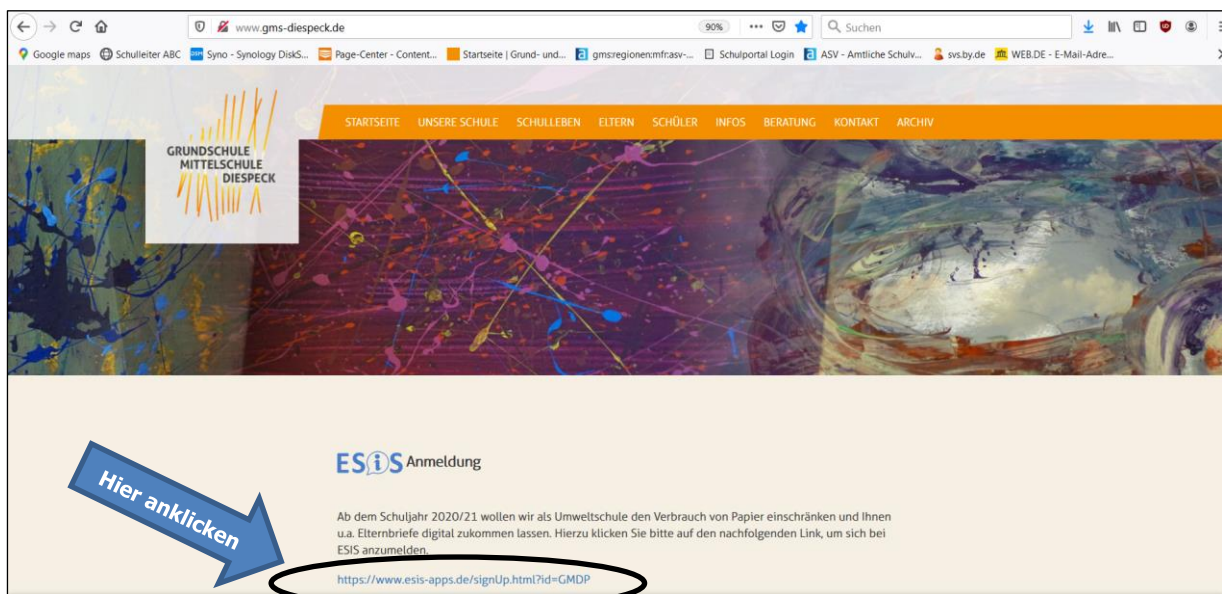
www.gms-diespeck.de

90%

Suchen

Google maps Schulleiter ABC Syno - Synology DiskS... Page-Center - Content... Startseite | Grund- und... gms:regionen:mfr:asv-... Schulportal Login ASV - Amtliche Schulv... svs.by.de WEB.DE - E-Mail-Adre...

GRUNDSCHULE MITTELSCHULE DIESPECK

STARTSEITE UNSERE SCHULE SCHULLEBEN ELTERN SCHÜLER INFOS BERATUNG KONTAKT ARCHIV

ESiS Anmeldung

Ab dem Schuljahr 2020/21 wollen wir als Umweltschule den Verbrauch von Papier einschränken und Ihnen u.a. Elternbriefe digital zukommen lassen. Hierzu klicken Sie bitte auf den nachfolgenden Link, um sich bei ESIS anzumelden.

https://www.esis-apps.de/signUp.html?id=GMDP

Hier anklicken